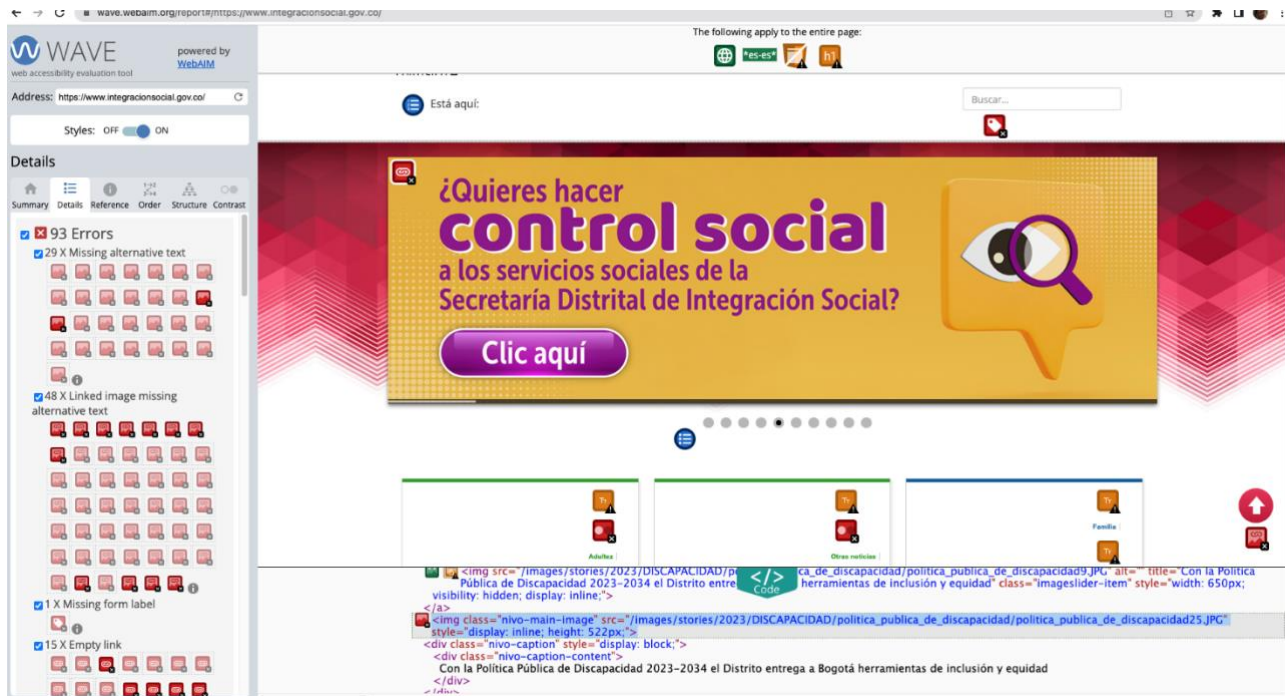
wave.webaim.org/report#/https://www.integracionsocial.gov.co/

WAVE
web accessibility evaluation tool
powered by WebAIM

Address: https://www.integracionsocial.gov.co/

Styles: OFF ON

Details

Summary Details Reference Order Structure Contrast

93 Errors
29 X Missing alternative text
48 X Linked image missing alternative text
1 X Missing form label
15 X Empty link

The following apply to the entire page:
*es-es* h1

Está aquí:
Buscar...

¿Quieres hacer
control social
a los servicios sociales de la
Secretaría Distrital de Integración Social?
Clic aquí

Adultez
Otras noticias
Familia

<img src="/images/stories/2023/DISCAPACIDAD/po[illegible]ca_de_discapacidad/politica_publica_de_discapacidad9.JPG" alt="" title="Con la Política Pública de Discapacidad 2023-2034 el Distrito entre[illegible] herramientas de inclusión y equidad" class="imageslider-item" style="width: 650px; visibility: hidden; display: inline;">
</a>
<img class="nivo-main-image" src="/images/stories/2023/DISCAPACIDAD/politica_publica_de_discapacidad/politica_publica_de_discapacidad25.JPG" style="display: inline; height: 522px;">
<div class="nivo-caption" style="display: block;">
<div class="nivo-caption-content">
Con la Política Pública de Discapacidad 2023-2034 el Distrito entrega a Bogotá herramientas de inclusión y equidad
</div>
</div>

Code